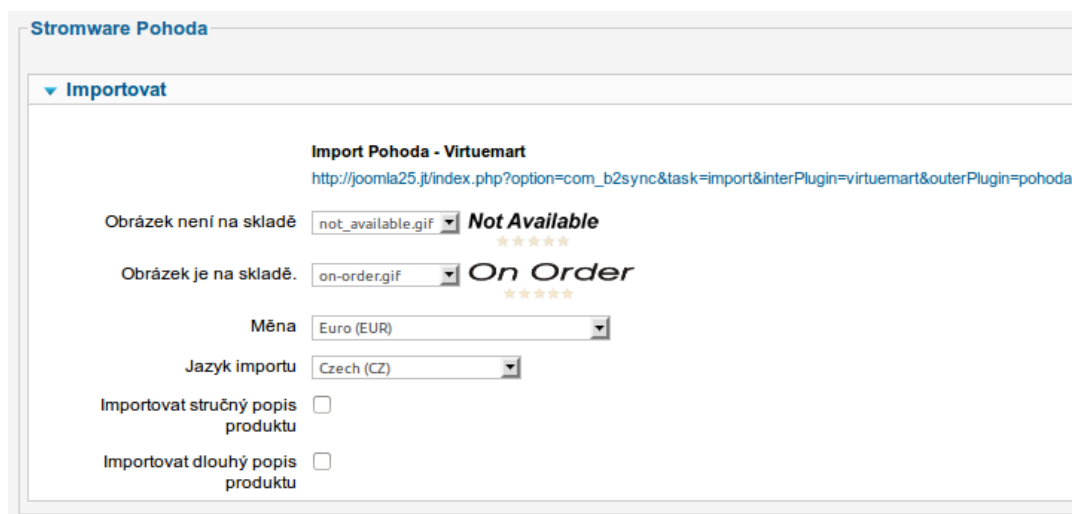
Stromware Pohoda

Importovat

Import Pohoda - Virtuemart

http://joomla25.jt/index.php?option=com_b2sync&task=import&interPlugin=virtuemart&outerPlugin=pohoda

Obrázek není na skladě not_available.gif Not Available

Obrázek je na skladě. on-order.gif On Order

Měna Euro (EUR)

Jazyk importu Czech (CZ)

Importovat stručný popis produktu

Importovat dlouhý popis produktu